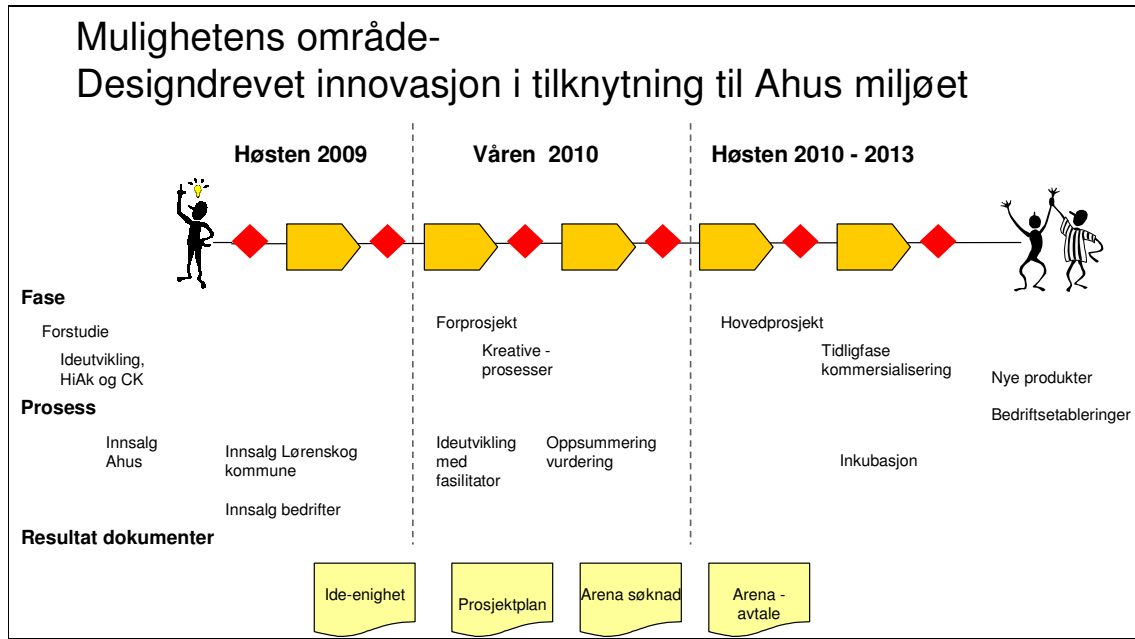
Mulighetens område-
Designdrevet innovasjon i tilknytning til Ahus miljøet

Høsten 2009

Våren 2010

Høsten 2010 - 2013

Fase

Forstudie

Ideutvikling, HiAk og CK

Prosess

Innsalg Ahus

Innsalg Lørenskog kommune

Innsalg bedrifter

Forprosjekt

Kreative - prosesser

Ideutvikling med fasilitator

Oppsummering vurdering

Hovedprosjekt

Tidligfase kommersialisering

Inkubasjon

Nye produkter

Bedriftsetableringer

Resultat dokumenter

Ide-enighet

Prosjektplan

Arena søknad

Arena - avtale